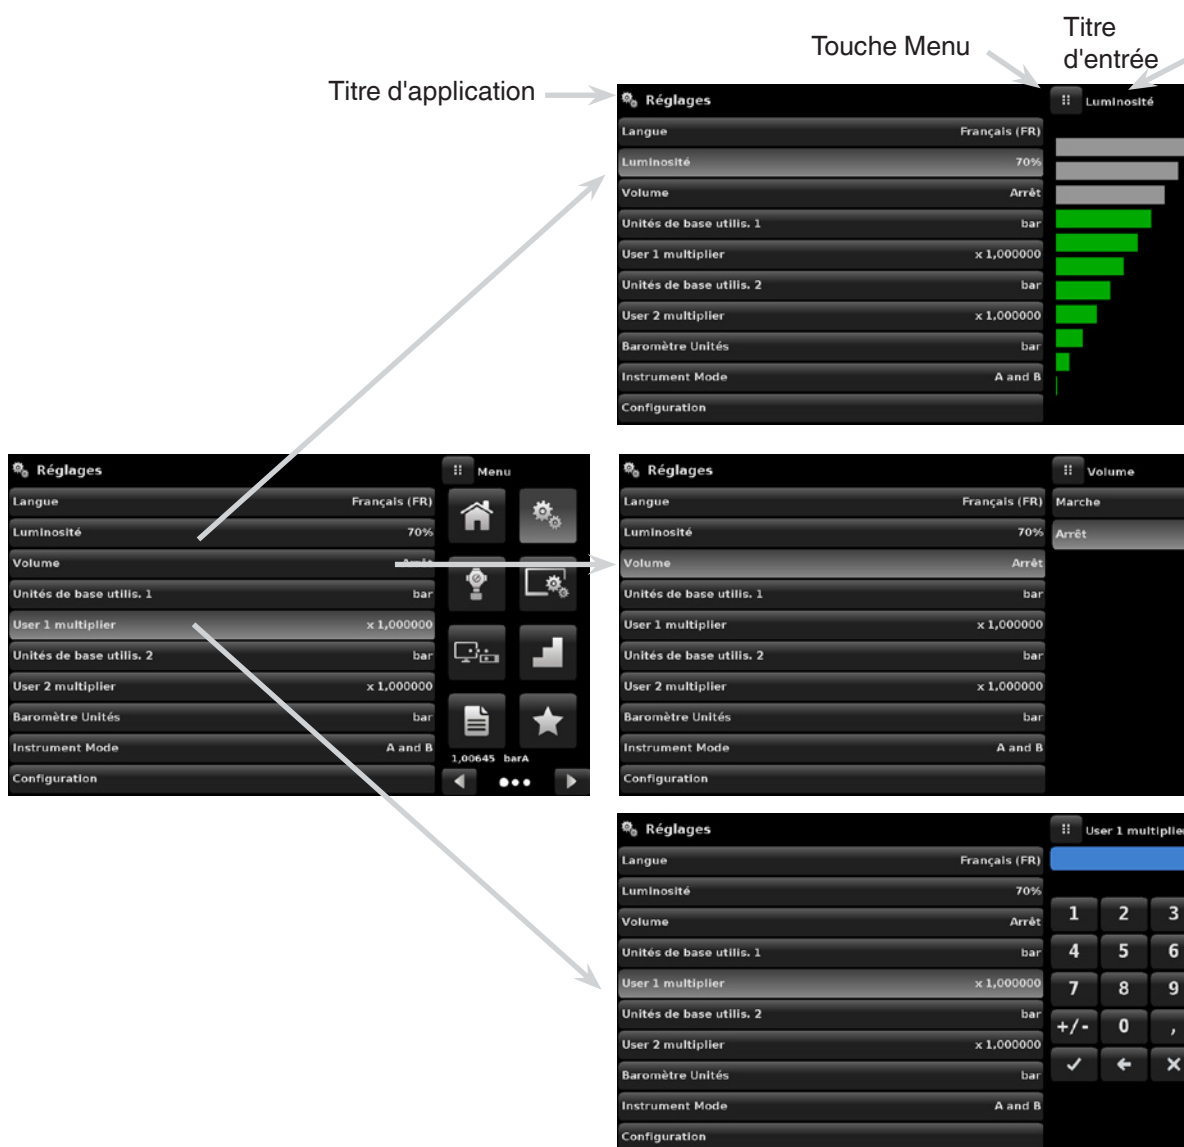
Titre d'application

Touche Menu

Titre d'entrée

Réglages

Luminosité

| | |
|---|---|
| Langue | Français (FR) |
| Luminosité | 70% |
| Volume | Arrêt |
| Unités de base utilis. 1 | bar |
| User 1 multiplier | x 1,000000 |
| Unités de base utilis. 2 | bar |
| User 2 multiplier | x 1,000000 |
| Baromètre Unités | bar |
| Instrument Mode | A and B |
| Configuration | |

Réglages

Menu

| | |
|---|---|
| Langue | Français (FR) |
| Luminosité | 70% |
| Volume | Arrêt |
| Unités de base utilis. 1 | bar |
| User 1 multiplier | x 1,000000 |
| Unités de base utilis. 2 | bar |
| User 2 multiplier | x 1,000000 |
| Baromètre Unités | bar |
| Instrument Mode | A and B |
| Configuration | |

1,00645 barA

Réglages

Volume

Marche

Arrêt

| | |
|---|---|
| Langue | Français (FR) |
| Luminosité | 70% |
| Volume | Arrêt |
| Unités de base utilis. 1 | bar |
| User 1 multiplier | x 1,000000 |
| Unités de base utilis. 2 | bar |
| User 2 multiplier | x 1,000000 |
| Baromètre Unités | bar |
| Instrument Mode | A and B |
| Configuration | |

Réglages

User 1 multiplie

| | |
|---|---|
| Langue | Français (FR) |
| Luminosité | 70% |
| Volume | Arrêt |
| Unités de base utilis. 1 | bar |
| User 1 multiplier | x 1,000000 |
| Unités de base utilis. 2 | bar |
| User 2 multiplier | x 1,000000 |
| Baromètre Unités | bar |
| Instrument Mode | A and B |
| Configuration | |

1 2 3
4 5 6
7 8 9
+/- 0 ,
✓ ← ✕